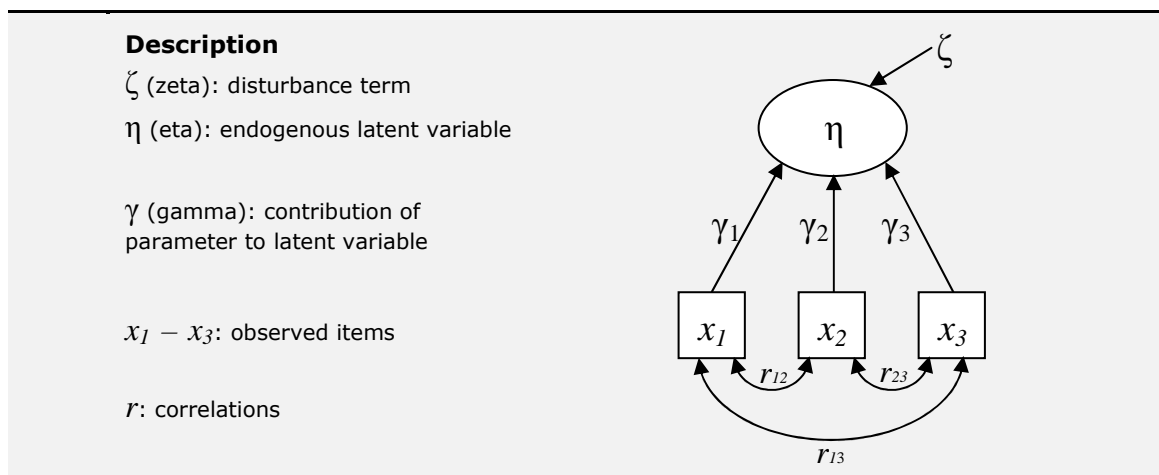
**Description**

$\zeta$ (zeta): disturbance term

$\eta$ (eta): endogenous latent variable

$\gamma$ (gamma): contribution of parameter to latent variable

$x_1 - x_3$: observed items

$r$: correlations

$\zeta$

$\eta$

$\gamma_1$ $\gamma_2$ $\gamma_3$

$x_1$ $x_2$ $x_3$

$r_{12}$ $r_{23}$

$r_{13}$